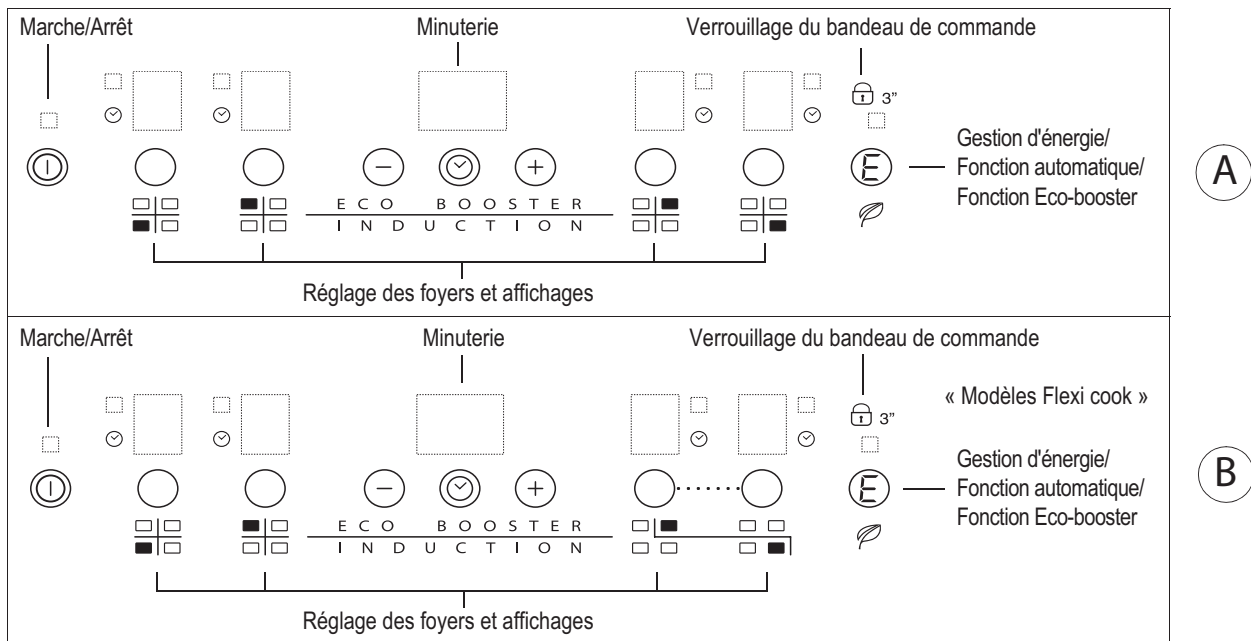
Marche/Arrêt

Minuterie

Verrouillage du bandeau de commande

3"

Gestion d'énergie/ Fonction automatique/ Fonction Eco-booster

ECO BOOSTER
INDUCTION

Réglage des foyers et affichages

A

Marche/Arrêt

Minuterie

Verrouillage du bandeau de commande

« Modèles Flexi cook »

3"

Gestion d'énergie/ Fonction automatique/ Fonction Eco-booster

ECO BOOSTER
INDUCTION

Réglage des foyers et affichages

B